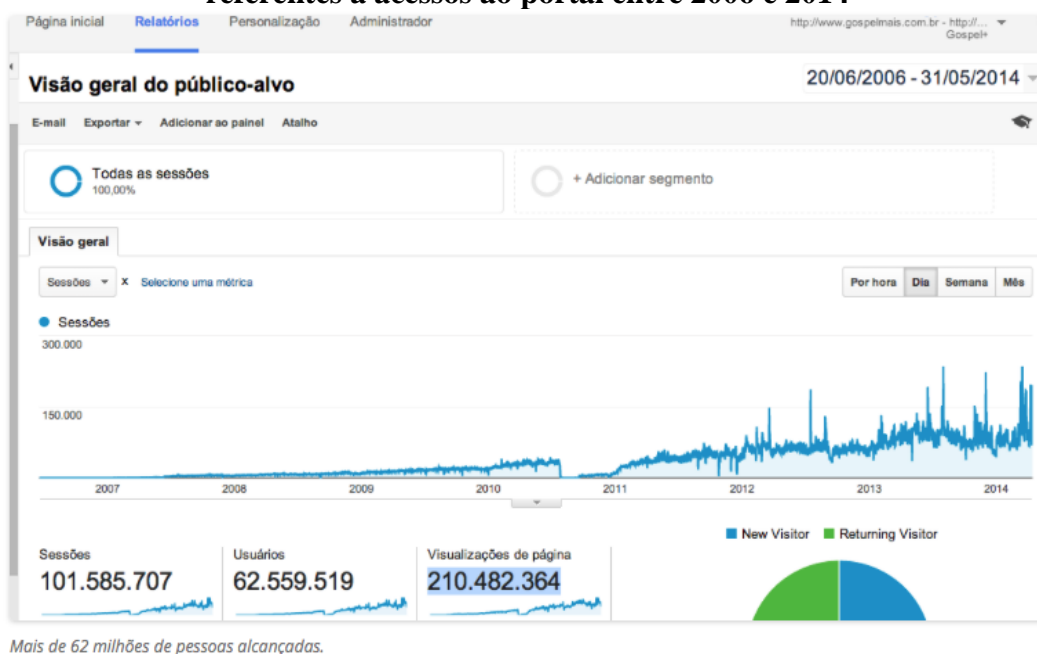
referentes a acessos ao portal entre 2006 e 2014

Página inicial Relatórios Personalização Administrador

http://www.gospelmais.com.br - http://... Gospel+

Visão geral do público-alvo

20/06/2006 - 31/05/2014

E-mail Exportar Adicionar ao painel Atalho

Todas as sessões
100,00%

+ Adicionar segmento

Visão geral

Sessões x Selecione uma métrica

Por hora Dia Semana Mês

Sessões

300.000

150.000

2007 2008 2009 2010 2011 2012 2013 2014

New Visitor Returning Visitor

Sessões
101.585.707

Usuários
62.559.519

Visualizações de página
210.482.364

Mais de 62 milhões de pessoas alcançadas.